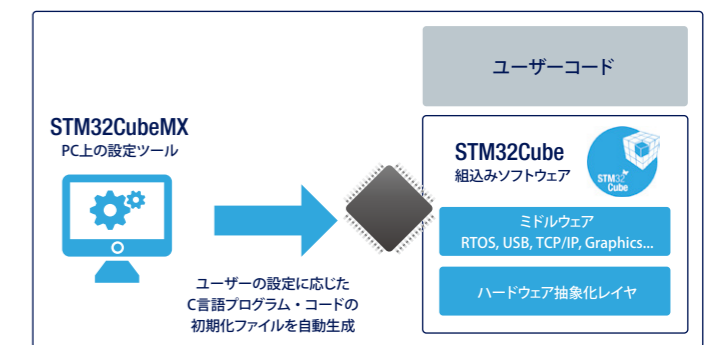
ユーザーコード

STM32CubeMX
PC上の設定ツール

STM32Cube
組込みソフトウェア

STM32
Cube

ミドルウェア
RTOS, USB, TCP/IP, Graphics...

ハードウェア抽象化レイヤ

ユーザーの設定に応じた
C言語プログラム・コードの
初期化ファイルを自動生成